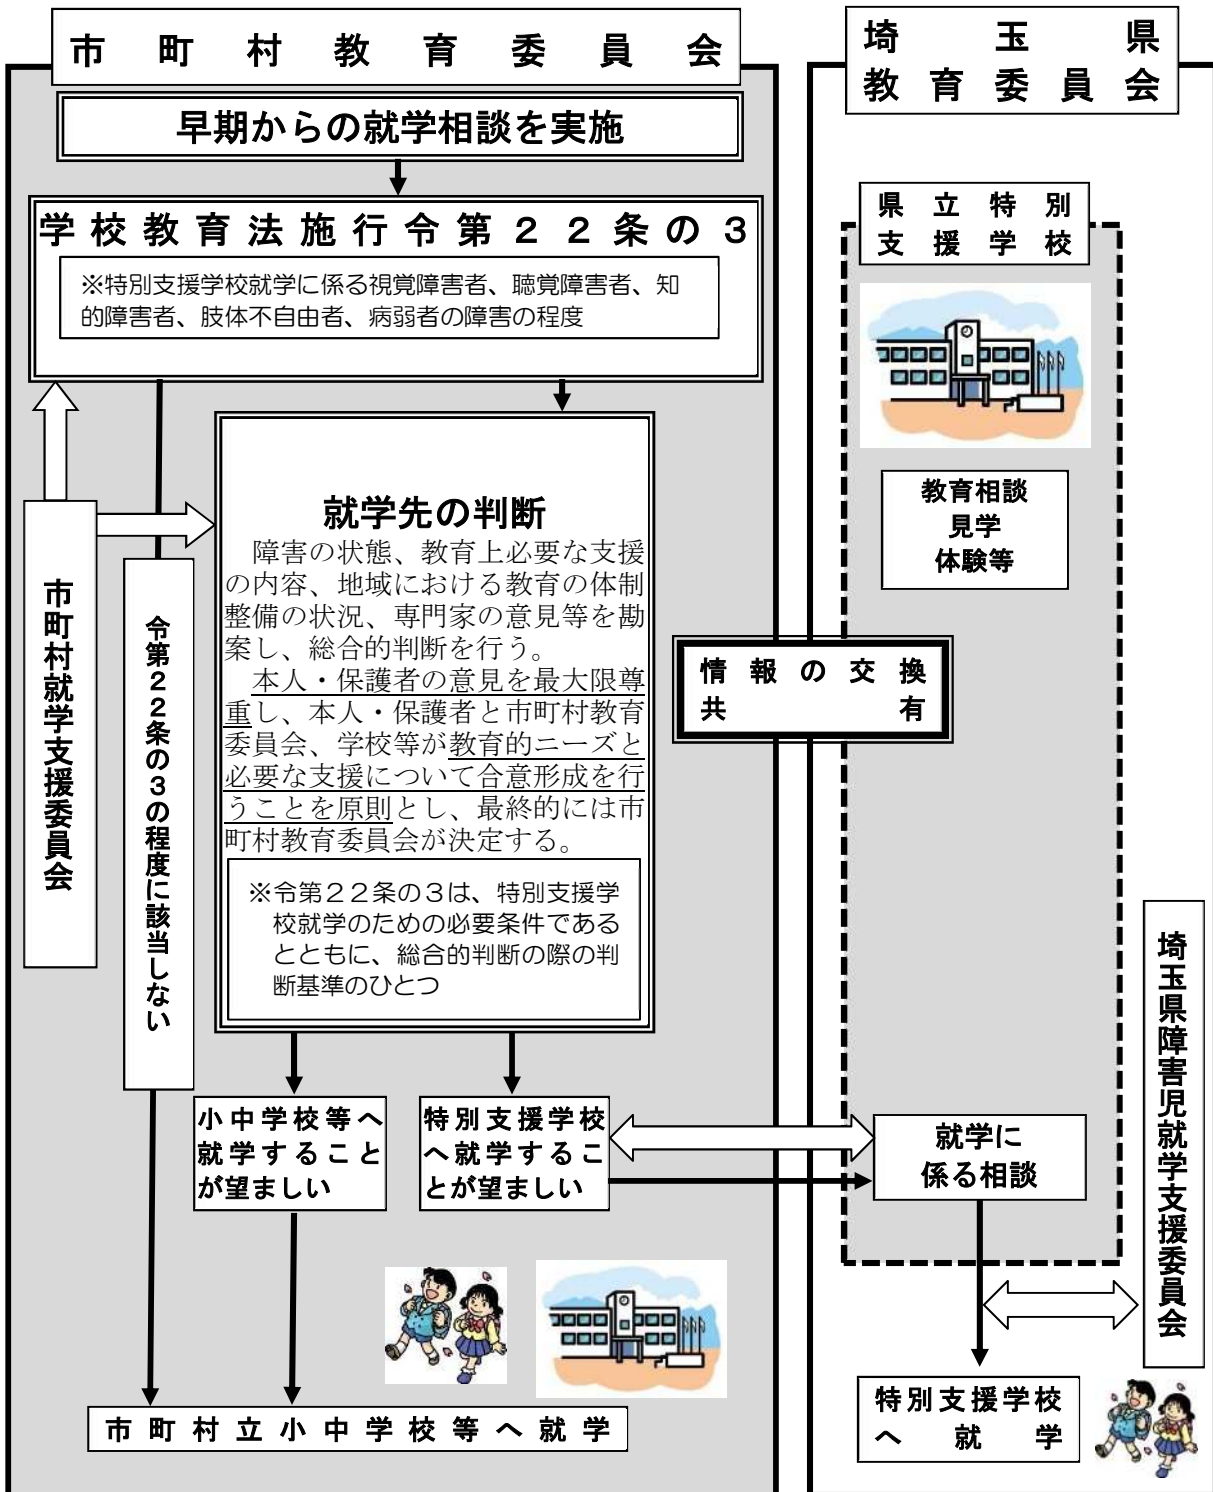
市町村教育委員会

埼玉県
教育委員会

早期からの就学相談を実施

学校教育法施行令第２２条の３

※特別支援学校就学に係る視覚障害者、聴覚障害者、知的障害者、肢体不自由者、病弱者の障害の程度

県立特別
支援学校

就学先の判断

障害の状態、教育上必要な支援の内容、地域における教育の体制整備の状況、専門家の意見等を勘案し、総合的判断を行う。

本人・保護者の意見を最大限尊重し、本人・保護者と市町村教育委員会、学校等が教育的ニーズと必要な支援について合意形成を行うことを原則とし、最終的には市町村教育委員会が決定する。

※令第２２条の３は、特別支援学校就学のための必要条件であるとともに、総合的判断の際の判断基準のひとつ

市町村就学支援委員会

令第２２条の３の程度に該当しない

教育相談
見学
体験等

情報の交換
共有

埼玉県障害児就学支援委員会

小中学校等へ就学することが望ましい

特別支援学校へ就学することが望ましい

就学に
係る相談

市町村立小中学校等へ就学

特別支援学校
へ 就 学